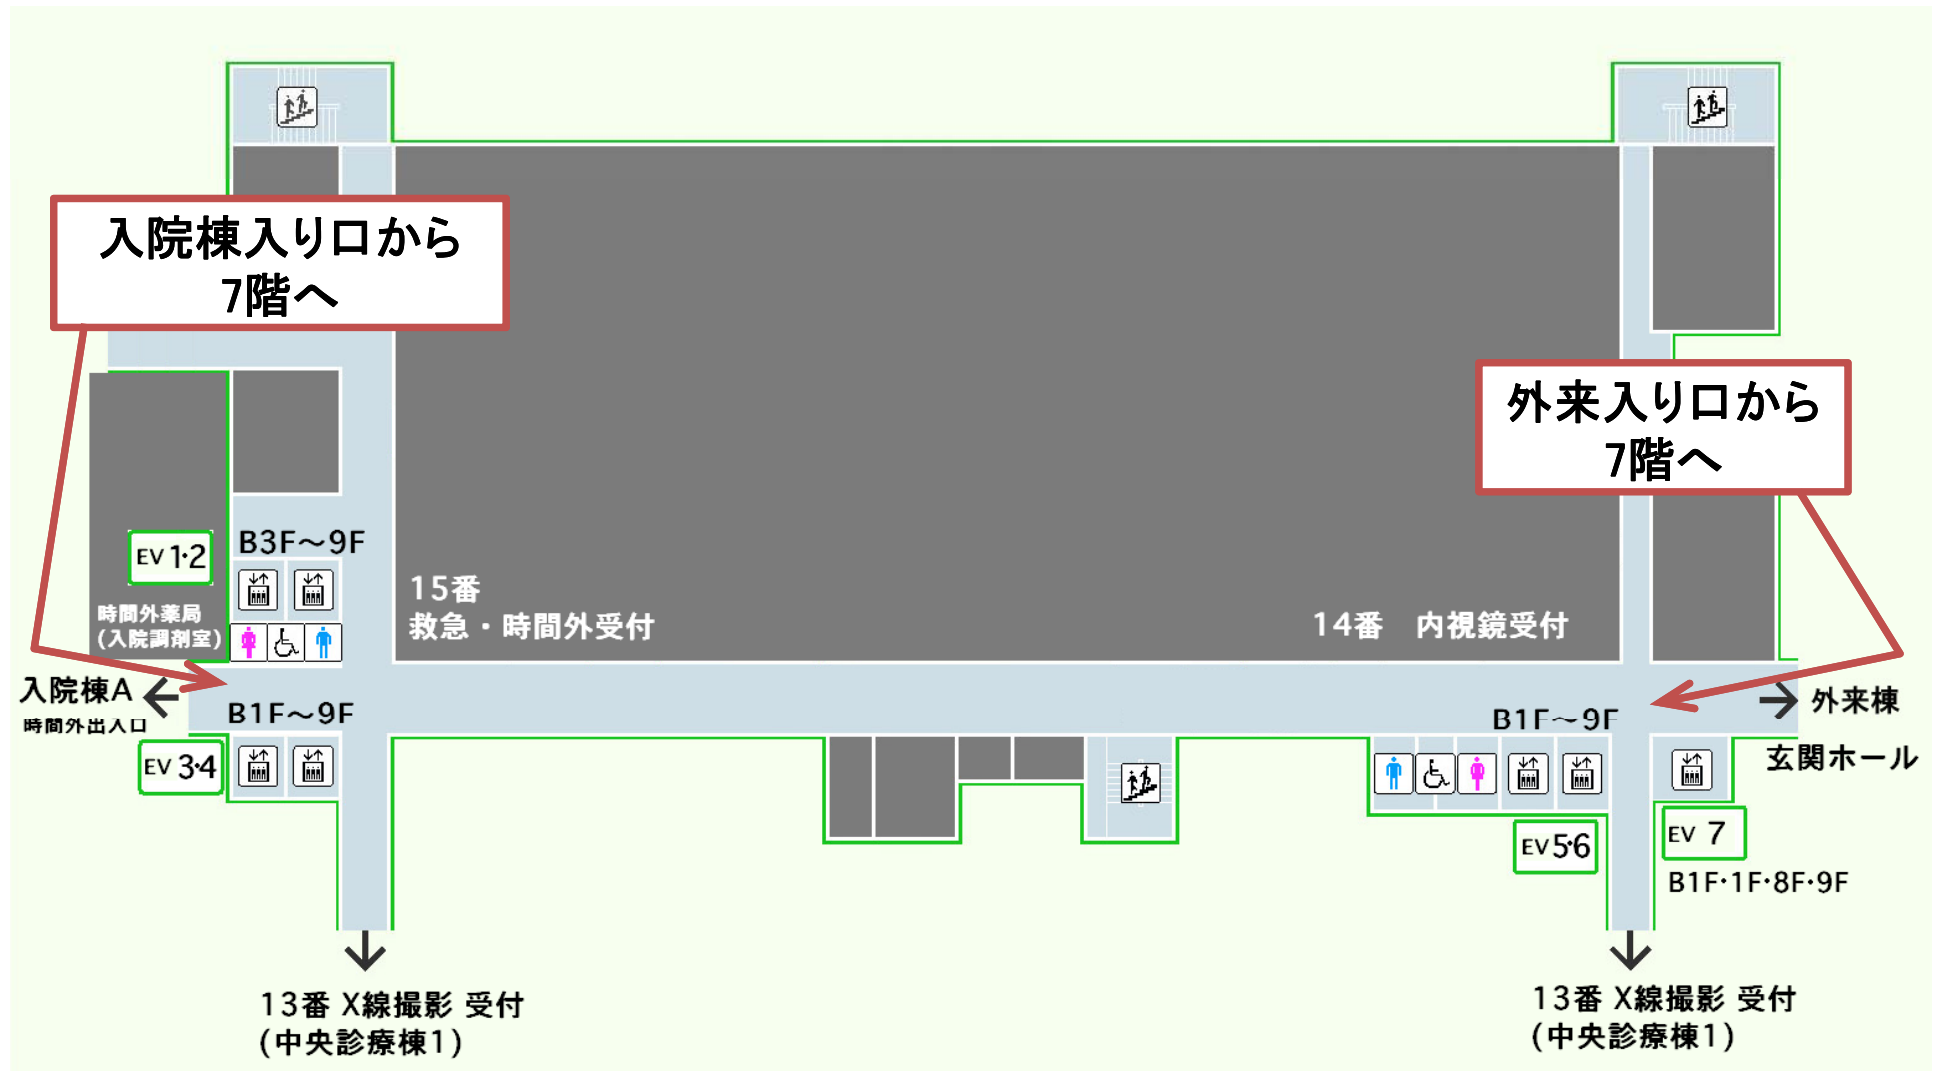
入院棟入り口から
7階へ

外来入り口から
7階へ

EV 1·2

B3F～9F

時間外薬局
(入院調剤室)

15番
救急・時間外受付

14番　内視鏡受付

入院棟A
時間外出入口

B1F～9F

EV 3·4

B1F～9F

外来棟

玄関ホール

EV 5·6

EV 7

B1F·1F·8F·9F

13番 X線撮影 受付
(中央診療棟1)

13番 X線撮影 受付
(中央診療棟1)